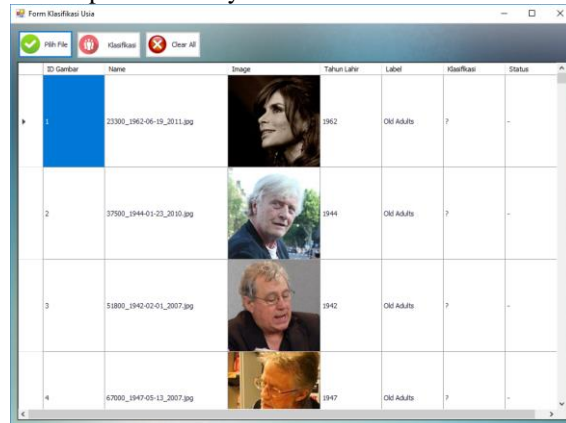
Form Klasifikasi Usia

Pilih File
Klasifikasi
Clear All

| ID Gambar | Name | Image | Tahun Lahir | Label | Klasifikasi | Status |
|---|---|---|---|---|---|---|
| 1 | 23300_1962-06-19_2011.jpg | | 1962 | Old Adults | ? | - |
| 2 | 37500_1944-01-23_2010.jpg | | 1944 | Old Adults | ? | - |
| 3 | 51800_1942-02-01_2007.jpg | | 1942 | Old Adults | ? | - |
| 4 | 67000_1947-05-13_2007.jpg | | 1947 | Old Adults | ? | - |